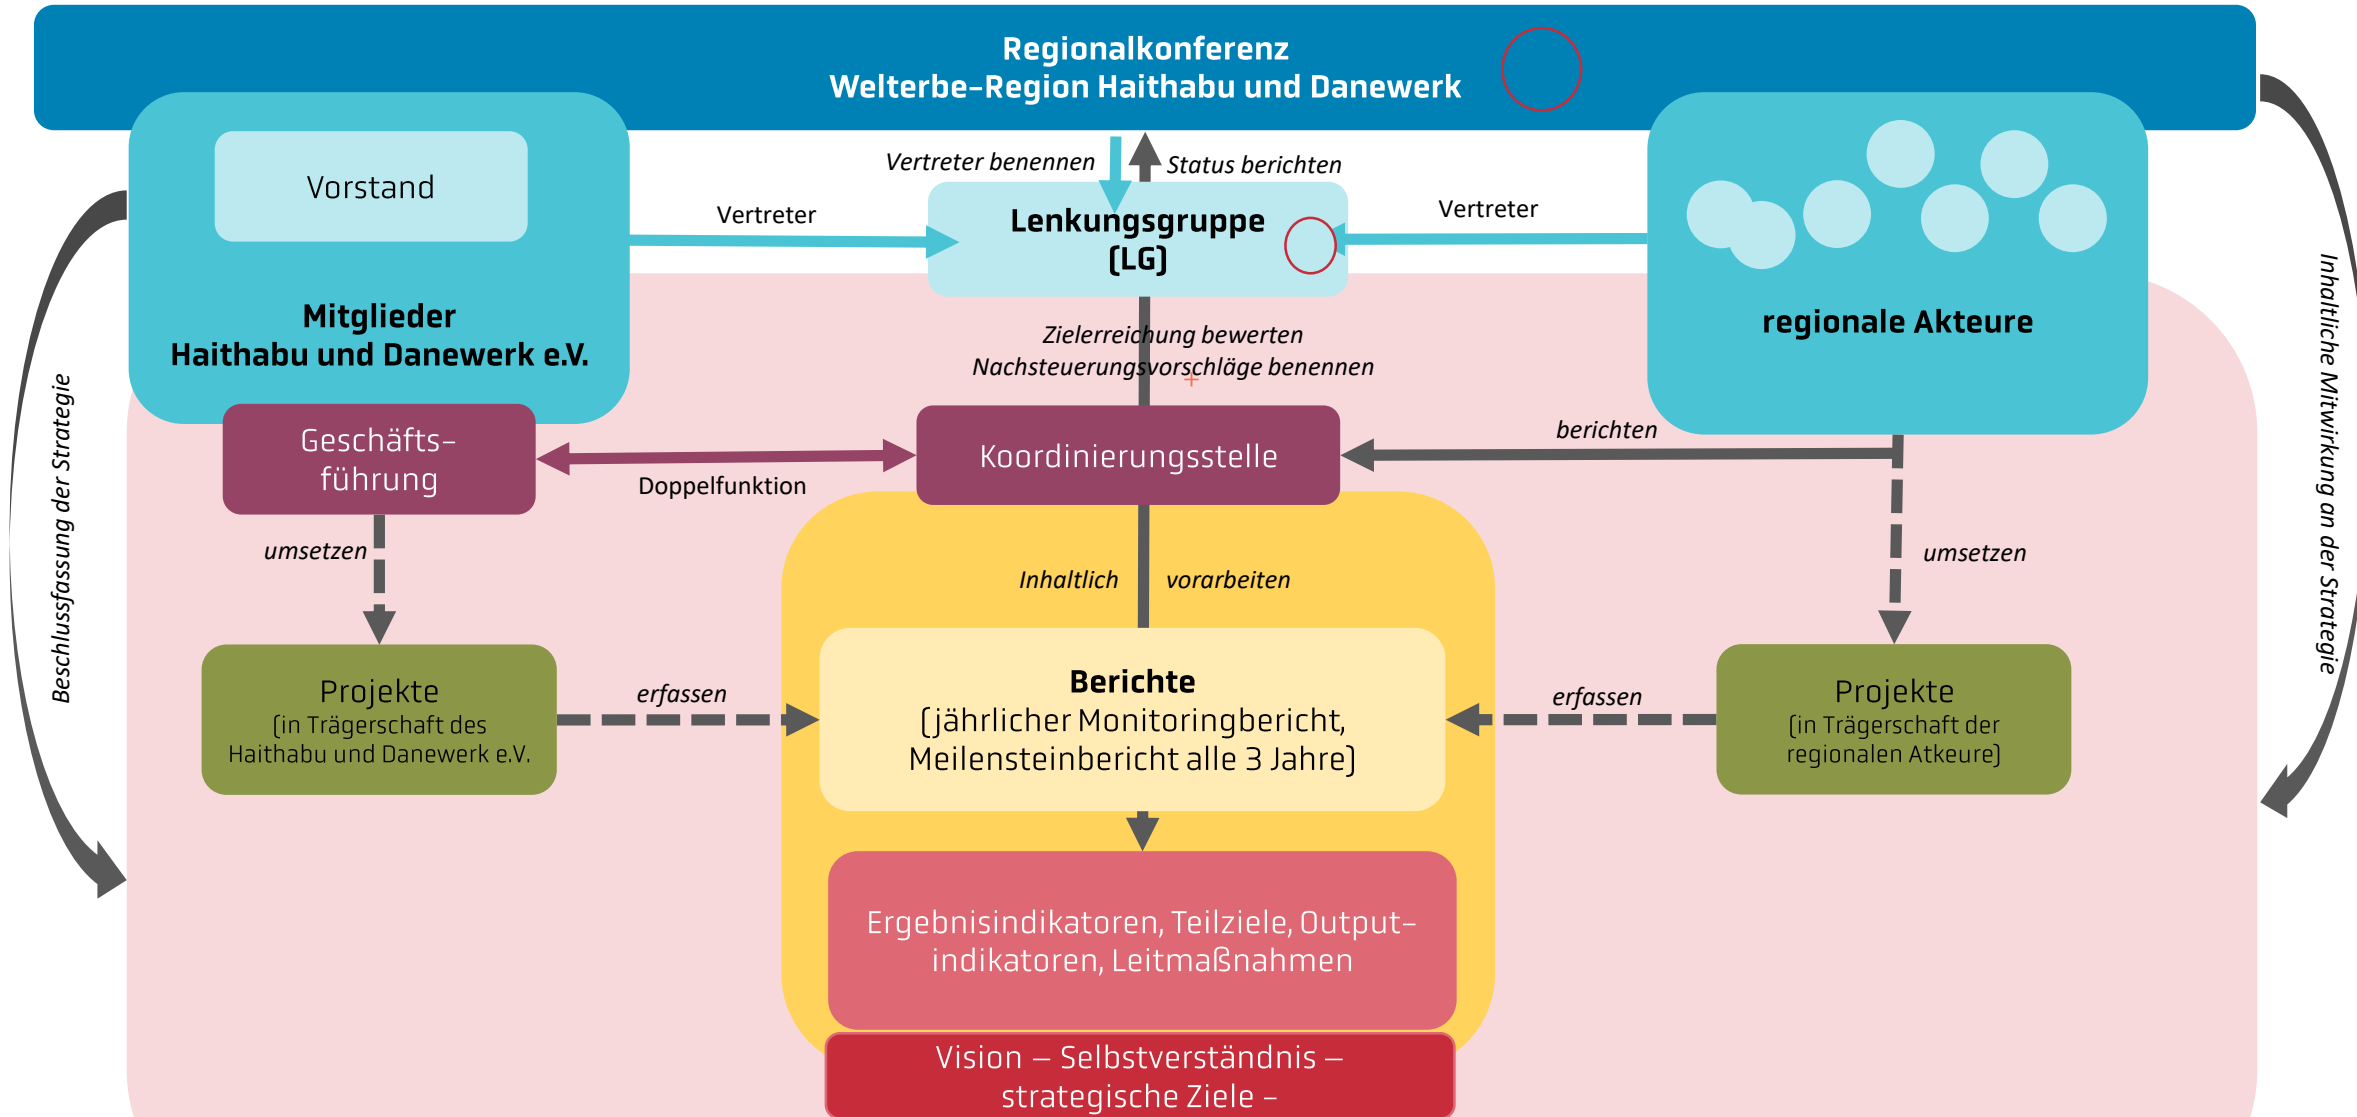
Regionalkonferenz
Welterbe-Region Haithabu und Danewerk

Vorstand

Mitglieder
Haithabu und Danewerk e.V.

Vertreter benennen

Status berichten

Vertreter

Lenkungsgruppe (LG)

Vertreter

regionale Akteure

Zielerreichung bewerten
Nachsteuerungsvorschläge benennen

Geschäfts-führung

Doppelfunktion

Koordinierungsstelle

berichten

Beschlussfassung der Strategie

Inhaltliche Mitwirkung an der Strategie

umsetzen

Inhaltlich

vorarbeiten

umsetzen

Projekte
(in Trägerschaft des Haithabu und Danewerk e.V.

erfassen

Berichte
(jährlicher Monitoringbericht, Meilensteinbericht alle 3 Jahre)

erfassen

Projekte
(in Trägerschaft der regionalen Atkeure)

Ergebnisindikatoren, Teilziele, Output-indikatoren, Leitmaßnahmen

Vision – Selbstverständnis – strategische Ziele –